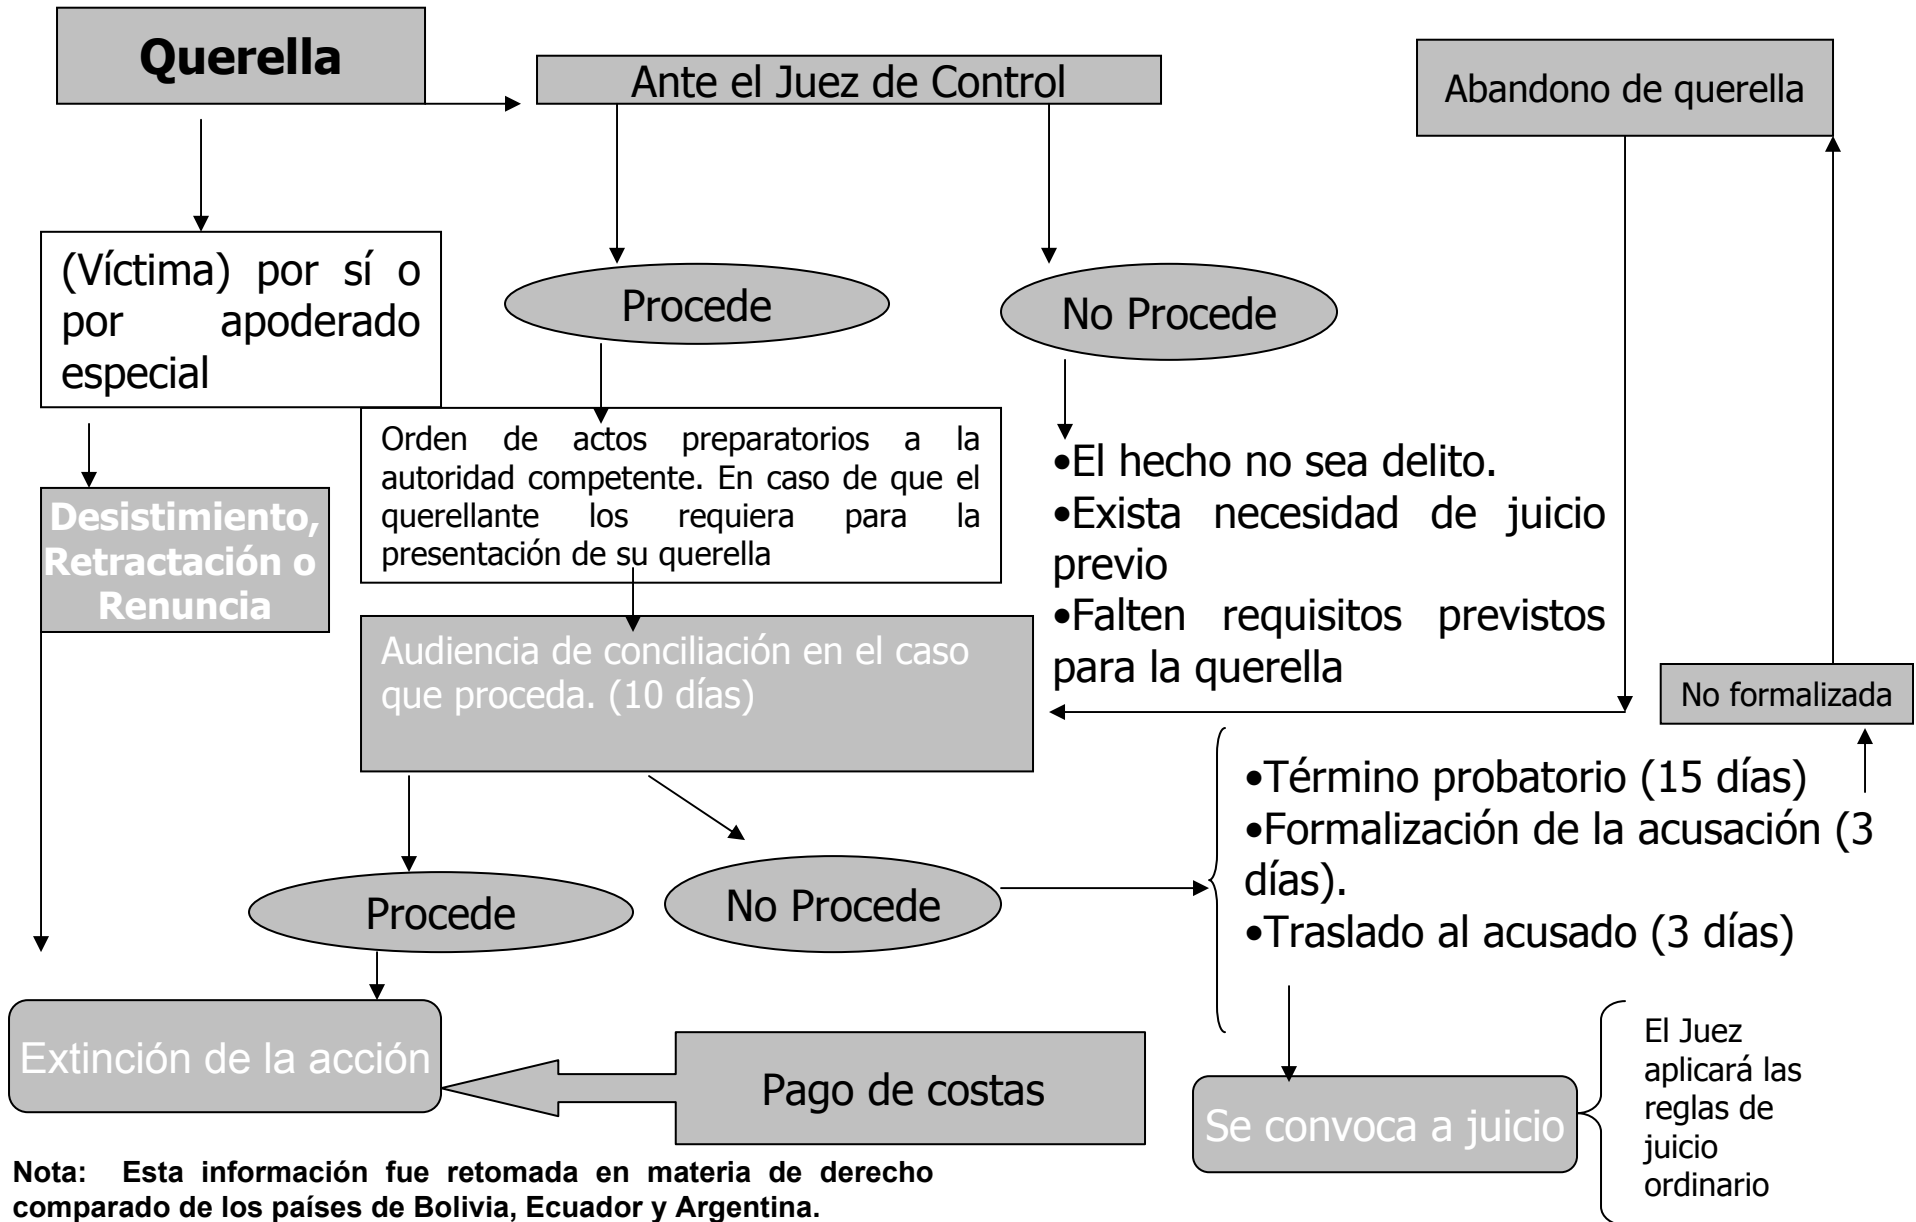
Querella

Ante el Juez de Control

Abandono de querella

(Víctima) por sí o por apoderado especial

Procede

No Procede

Orden de actos preparatorios a la autoridad competente. En caso de que el querellante los requiera para la presentación de su querella

•El hecho no sea delito.
•Exista necesidad de juicio previo
•Falten requisitos previstos para la querella

Desistimiento, Retractación o Renuncia

Audiencia de conciliación en el caso que proceda. (10 días)

No formalizada

•Término probatorio (15 días)
•Formalización de la acusación (3 días).
•Traslado al acusado (3 días)

Procede

No Procede

Extinción de la acción

Pago de costas

Se convoca a juicio

El Juez aplicará las reglas de juicio ordinario

Nota: Esta información fue retomada en materia de derecho comparado de los países de Bolivia, Ecuador y Argentina.